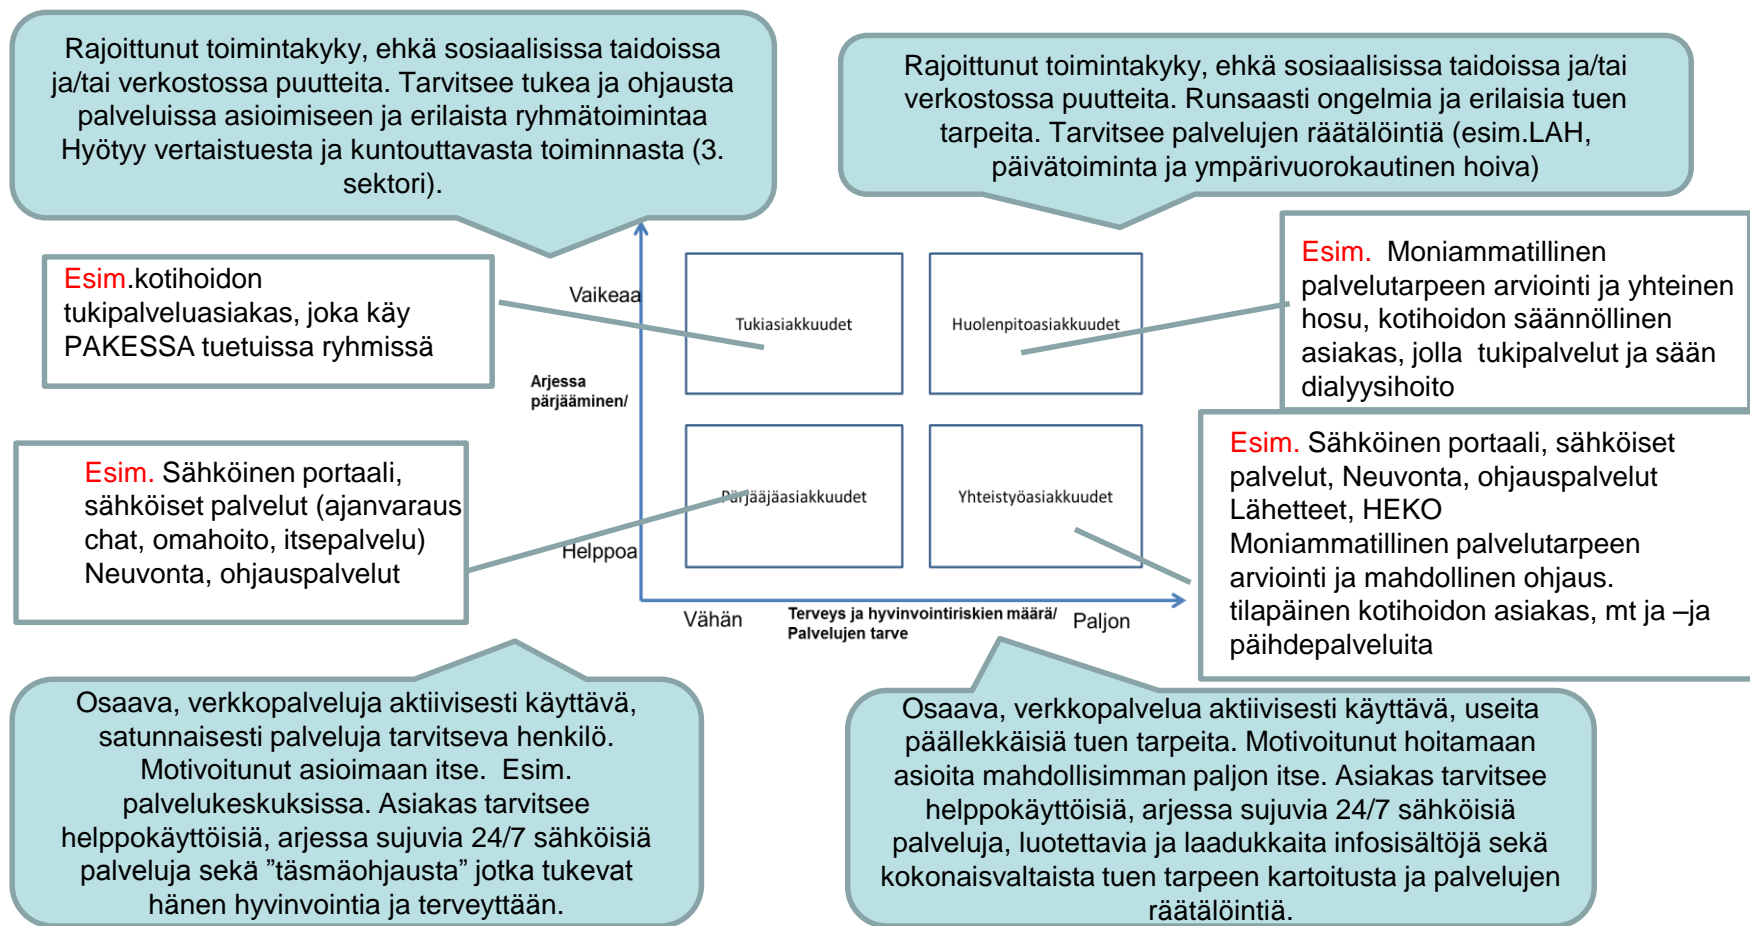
Rajoittunut toimintakyky, ehkä sosiaalisissa taidoissa ja/tai verkostossa puutteita. Tarvitsee tukea ja ohjausta palveluissa asioimiseen ja erilaista ryhmätoimintaa Hyötyy vertaistuesta ja kuntouttavasta toiminnasta (3. sektori).

Rajoittunut toimintakyky, ehkä sosiaalisissa taidoissa ja/tai verkostossa puutteita. Runsaasti ongelmia ja erilaisia tuen tarpeita. Tarvitsee palvelujen räätälöintiä (esim.LAH, päivätoiminta ja ympärivuorokautinen hoiva)

Esim.kotihoidon tukipalveluasiakas, joka käy PAKESSA tuetuissa ryhmissä

Esim. Moniammatillinen palvelutarpeen arviointi ja yhteinen hosu, kotihoidon säännöllinen asiakas, jolla tukipalvelut ja sään dialyysihoito

Vaikeaa

Arjessa pärjääminen/

Tukiasiakkuudet

Huolenpitoasiakkuudet

Pärjääjäasiakkuudet

Yhteistyöasiakkuudet

Helppoa

Vähän

Terveys ja hyvinvointiriskien määrä/ Palvelujen tarve

Paljon

Esim. Sähköinen portaali, sähköiset palvelut (ajanvaraus chat, omahoito, itsepalvelu) Neuvonta, ohjauspalvelut

Esim. Sähköinen portaali, sähköiset palvelut, Neuvonta, ohjauspalvelut Lähetteet, HEKO Moniammatillinen palvelutarpeen arviointi ja mahdollinen ohjaus. tilapäinen kotihoidon asiakas, mt ja –ja päihdepalveluita

Osaava, verkkopalveluja aktiivisesti käyttävä, satunnaisesti palveluja tarvitseva henkilö. Motivoitunut asioimaan itse. Esim. palvelukeskuksissa. Asiakas tarvitsee helppokäyttöisiä, arjessa sujuvia 24/7 sähköisiä palveluja sekä ”täsmäohjausta” jotka tukevat hänen hyvinvointia ja terveyttään.

Osaava, verkkopalvelua aktiivisesti käyttävä, useita päällekkäisiä tuen tarpeita. Motivoitunut hoitamaan asioita mahdollisimman paljon itse. Asiakas tarvitsee helppokäyttöisiä, arjessa sujuvia 24/7 sähköisiä palveluja, luotettavia ja laadukkaita infosisältöjä sekä kokonaisvaltaista tuen tarpeen kartoitusta ja palvelujen räätälöintiä.